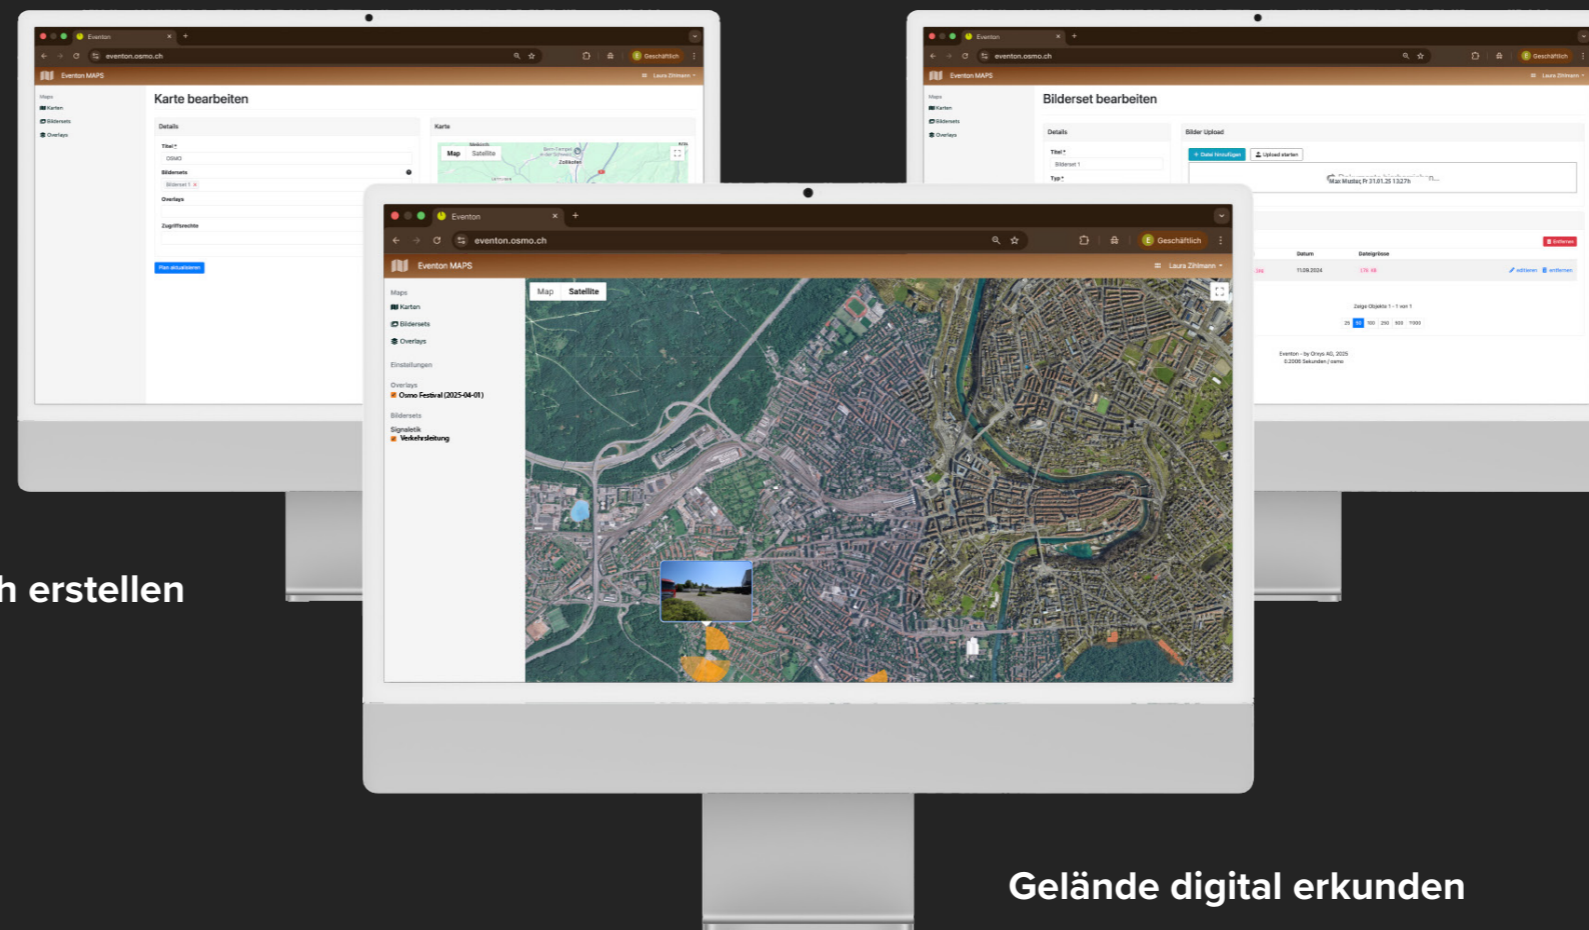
Eventon
eventon.osmo.ch
Geschäftlich
Eventon MAPS
Laura Zihlmann
Maps
Karten
Bildersets
Overlays
Karte bearbeiten
Details
Titel *
OSMO
Bildersets
Bilderset 1
Overlays
Zugriffsrechte
Plan aktualisieren
Karte
Map
Satellite

Eventon
eventon.osmo.ch
Geschäftlich
Eventon MAPS
Laura Zihlmann
Maps
Karten
Bildersets
Overlays
Bilderset bearbeiten
Details
Titel *
Bilderset 1
Typ *
Bilder Upload
+ Datei hinzufügen
Upload starten
Max Muster, Fr 31.01.25 13:27h
Entfernen
Datum
Dateigrösse
11.09.2024
editieren
entfernen
Zeige Objekte 1 - 1 von 1
25 50 100 250 500 1000
Eventon - by Osmo AG, 2025

Eventon
eventon.osmo.ch
Geschäftlich
Eventon MAPS
Laura Zihlmann
Maps
Karten
Bildersets
Overlays
Einstellungen
Overlays
Osmo Festival (2025-04-01)
Bildersets
Signaletik
Verkehrsleitung
Map
Satellite

h erstellen

Gelände digital erkunden